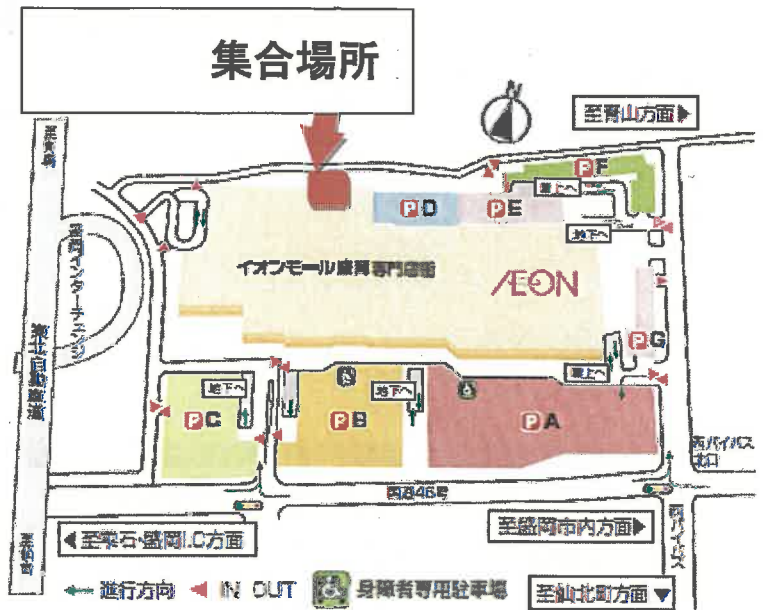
集合場所

至青山方面▶

至青森

盛岡インターチェンジ

東北自動車道

イオンモール盛岡専門店街

ÆON

P D

P E

P F

P G

P C

P B

P A

地下へ

地下へ

地下へ

地下へ

地上へ

西バイパス出口

国道46号

◀至雫石・盛岡I.C方面

至盛岡市内方面▶

西バイパス

至仙台

←進行方向 ◀ IN OUT 身障者専用駐車場

至仙北町方面▼